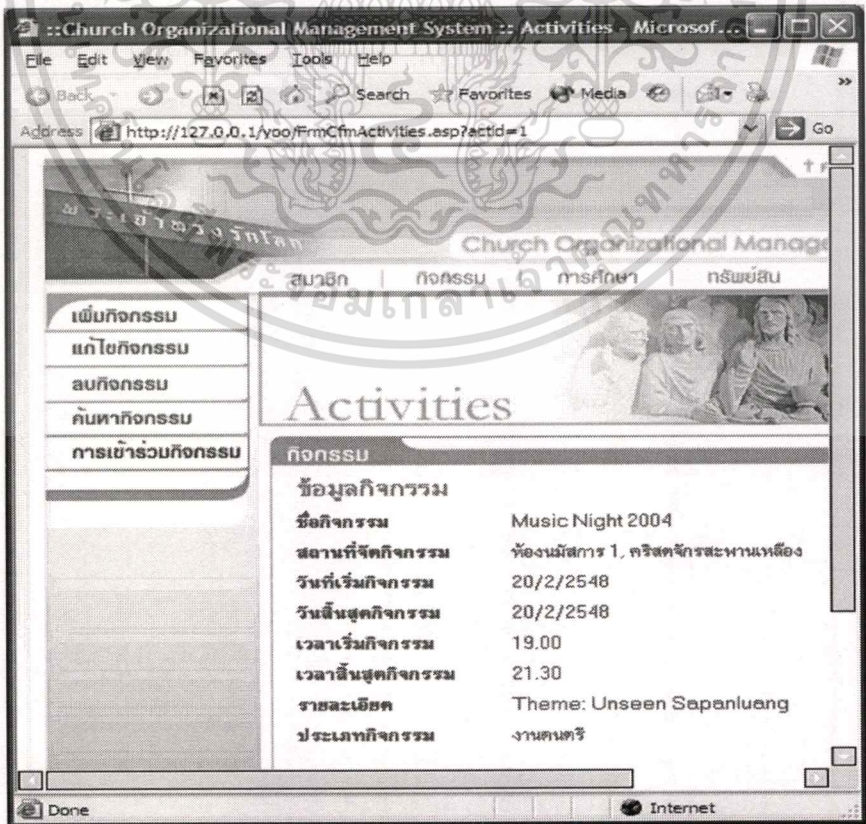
::Church Organizational Management System :: Activities - Microsof...

File Edit View Favorites Tools Help

Back Search Favorites Media

Address http://127.0.0.1/yoo/FrmCfmActivities.asp?actid=1 Go

พระเจ้าทรงรักโลก

Church Organizational Manage

สมาชิก | กิจกรรม | การศึกษา | ทรัพย์สิน

เพิ่มกิจกรรม
แก้ไขกิจกรรม
ลบกิจกรรม
ค้นหากิจกรรม
การเข้าร่วมกิจกรรม

Activities

กิจกรรม

ข้อมูลกิจกรรม

| | |
|---|---|
| ชื่อกิจกรรม | Music Night 2004 |
| สถานที่จัดกิจกรรม | ห้องนมัสการ 1, คริสตจักรสะพานเหลือง |
| วันที่เริ่มกิจกรรม | 20/2/2548 |
| วันสิ้นสุดกิจกรรม | 20/2/2548 |
| เวลาเริ่มกิจกรรม | 19.00 |
| เวลาสิ้นสุดกิจกรรม | 21.30 |
| รายละเอียด | Theme: Unseen Sapanluang |
| ประเภทกิจกรรม | งานดนตรี |

Done Internet